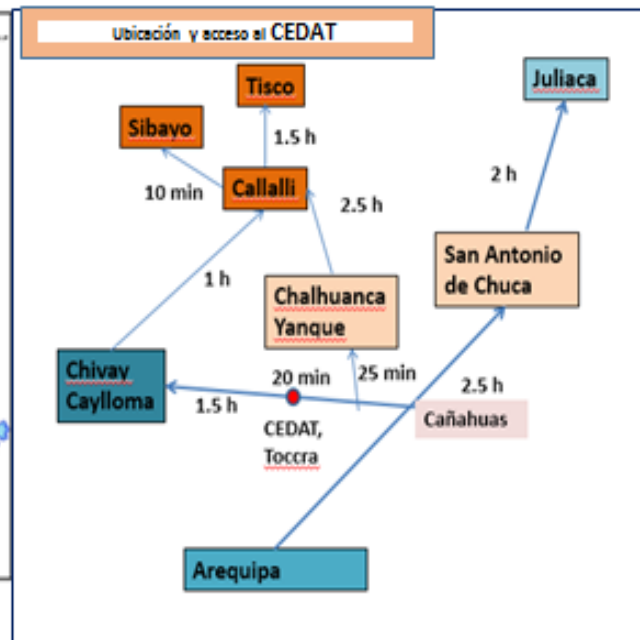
Ubicación y acceso al CEDAT

Tisco

Juliaca

Sibayo

1.5 h

2 h

10 min

Callalli

2.5 h

San Antonio de Chuca

1 h

Chalhuanca Yanque

Chivay Caylloma

20 min

25 min

2.5 h

1.5 h

Cañahuas

CEDAT, Toccra

Arequipa